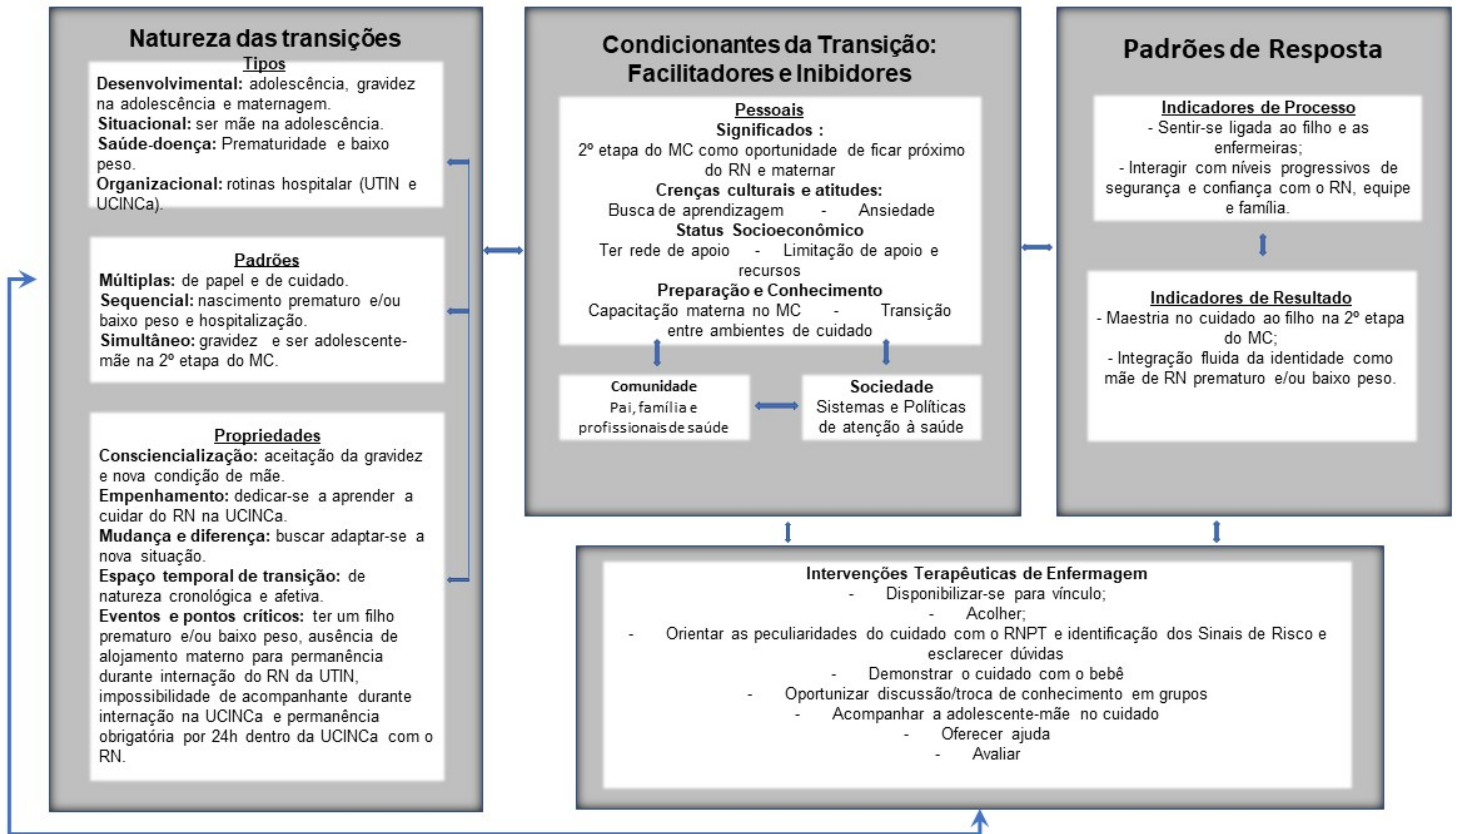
Natureza das transições

Tipos
Desenvolvimental: adolescência, gravidez na adolescência e maternagem.
Situacional: ser mãe na adolescência.
Saúde-doença: Prematuridade e baixo peso.
Organizacional: rotinas hospitalar (UTIN e UCINCa).

Padrões
Múltiplas: de papel e de cuidado.
Sequencial: nascimento prematuro e/ou baixo peso e hospitalização.
Simultâneo: gravidez e ser adolescente-mãe na 2º etapa do MC.

Propriedades
Consciencialização: aceitação da gravidez e nova condição de mãe.
Empenhamento: dedicar-se a aprender a cuidar do RN na UCINCa.
Mudança e diferença: buscar adaptar-se a nova situação.
Espaço temporal de transição: de natureza cronológica e afetiva.
Eventos e pontos críticos: ter um filho prematuro e/ou baixo peso, ausência de alojamento materno para permanência durante internação do RN da UTIN, impossibilidade de acompanhante durante internação na UCINCa e permanência obrigatória por 24h dentro da UCINCa com o RN.

Condicionantes da Transição: Facilitadores e Inibidores

Pessoais
Significados :
2º etapa do MC como oportunidade de ficar próximo do RN e maternar
Crenças culturais e atitudes:
Busca de aprendizagem - Ansiedade
Status Socioeconômico
Ter rede de apoio - Limitação de apoio e recursos
Preparação e Conhecimento
Capacitação materna no MC - Transição entre ambientes de cuidado

Comunidade
Pai, família e profissionais de saúde

Sociedade
Sistemas e Políticas de atenção à saúde

Padrões de Resposta

Indicadores de Processo
- Sentir-se ligada ao filho e as enfermeiras;
- Interagir com níveis progressivos de segurança e confiança com o RN, equipe e família.

Indicadores de Resultado
- Maestria no cuidado ao filho na 2º etapa do MC;
- Integração fluida da identidade como mãe de RN prematuro e/ou baixo peso.

Intervenções Terapêuticas de Enfermagem
- Disponibilizar-se para vínculo;
- Acolher;
- Orientar as peculiaridades do cuidado com o RNPT e identificação dos Sinais de Risco e esclarecer dúvidas
- Demonstrar o cuidado com o bebê
- Oportunizar discussão/troca de conhecimento em grupos
- Acompanhar a adolescente-mãe no cuidado
- Oferecer ajuda
- Avaliar